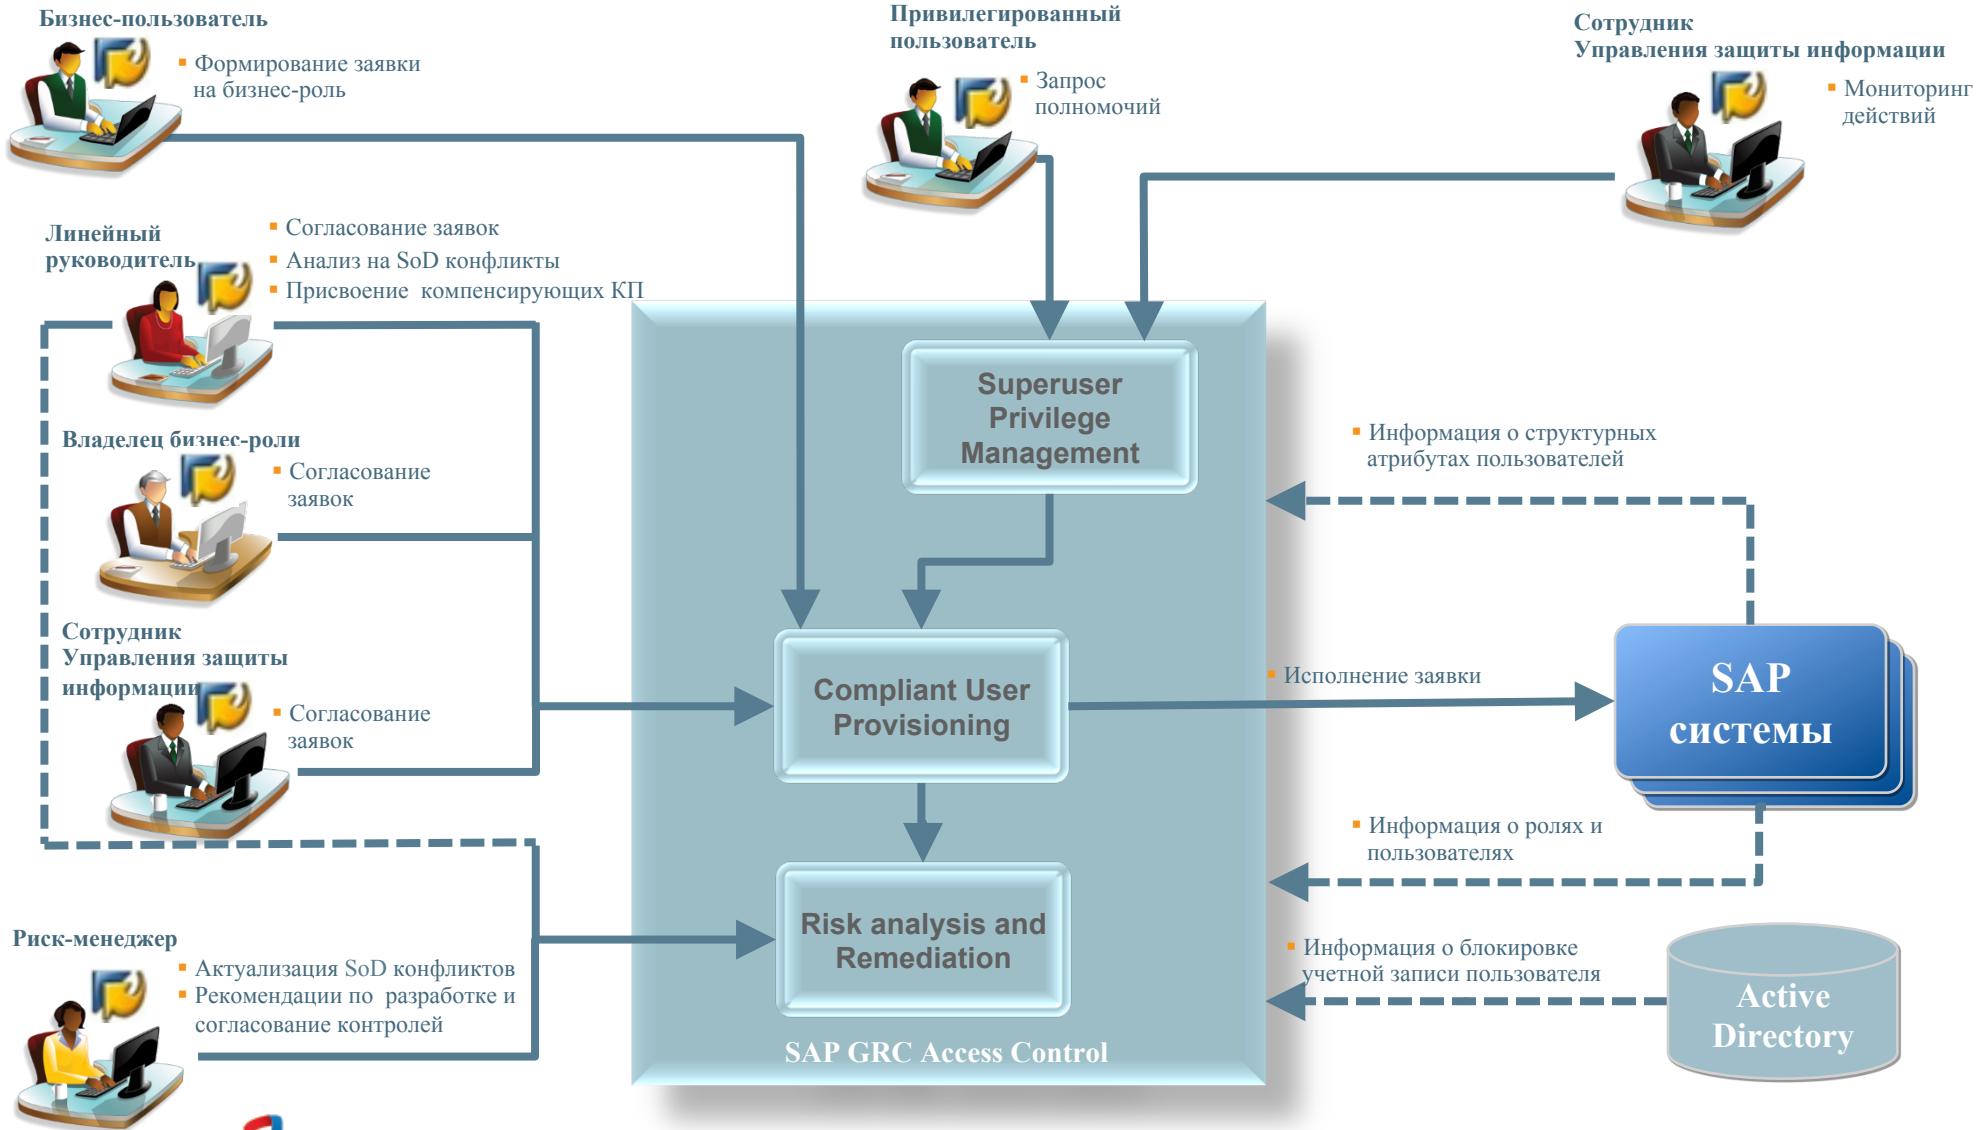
Бизнес-пользователь

Формирование заявки на бизнес-роль

Привилегированный пользователь

Запрос полномочий

Сотрудник Управления защиты информации

Мониторинг действий

Линейный руководитель

Согласование заявок

Анализ на SoD конфликты

Присвоение компенсирующих КП

Владелец бизнес-роли

Согласование заявок

Сотрудник Управления защиты информации

Согласование заявок

Риск-менеджер

Актуализация SoD конфликтов

Рекомендации по разработке и согласование контролей

Superuser Privilege Management

Compliant User Provisioning

Risk analysis and Remediation

SAP GRC Access Control

Информация о структурных атрибутах пользователей

Исполнение заявки

SAP системы

Информация о ролях и пользователях

Информация о блокировке учетной записи пользователя

Active Directory